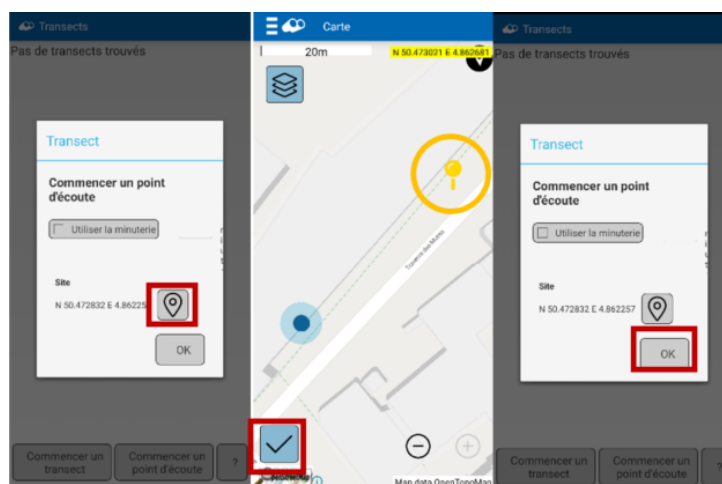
Transects
Pas de transects trouvés

Transect

Commencer un point d'écoute

Utiliser la minuterie

Site

N 50.472832 E 4.86225

OK

Commencer un transect

Commencer un point d'écoute

?

Carte

20m

N 50.473021 E 4.862681

Traverse des Mines

Map data OpenTopoMap

Transects
Pas de transects trouvés

Transect

Commencer un point d'écoute

Utiliser la minuterie

Site

N 50.472832 E 4.862257

OK

Commencer un transect

Commencer un point d'écoute